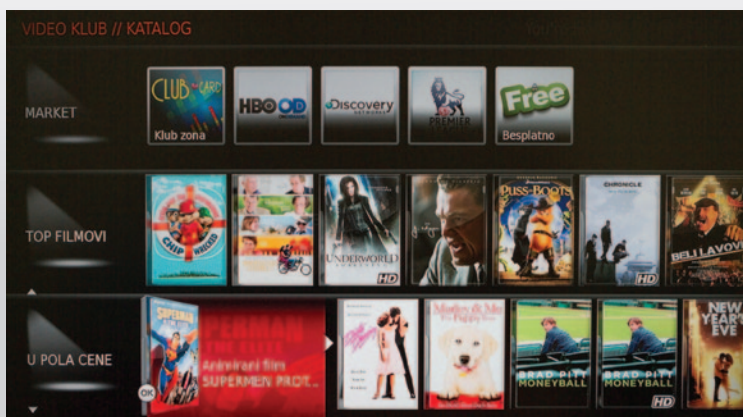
VIDEO KLUB // KATALOG

MARKET

CLUB CARD
Klub zona

HBO OD

Discovery

PREMIER

Free
Besplatno

TOP FILMOVI

UNDERWORLD
HD

PUSS IN BOOTS

CHRONICLE
HD

BELLA VOI

U POLA CENE

SUPERMAN

SUPERMAN
Animirani film
SUPERMEN PROT...

OK

Marley & Me

BRAD PITT
MONEYBALL

BRAD PITT
MONEYBALL
HD

NEW YEAR'S EVE